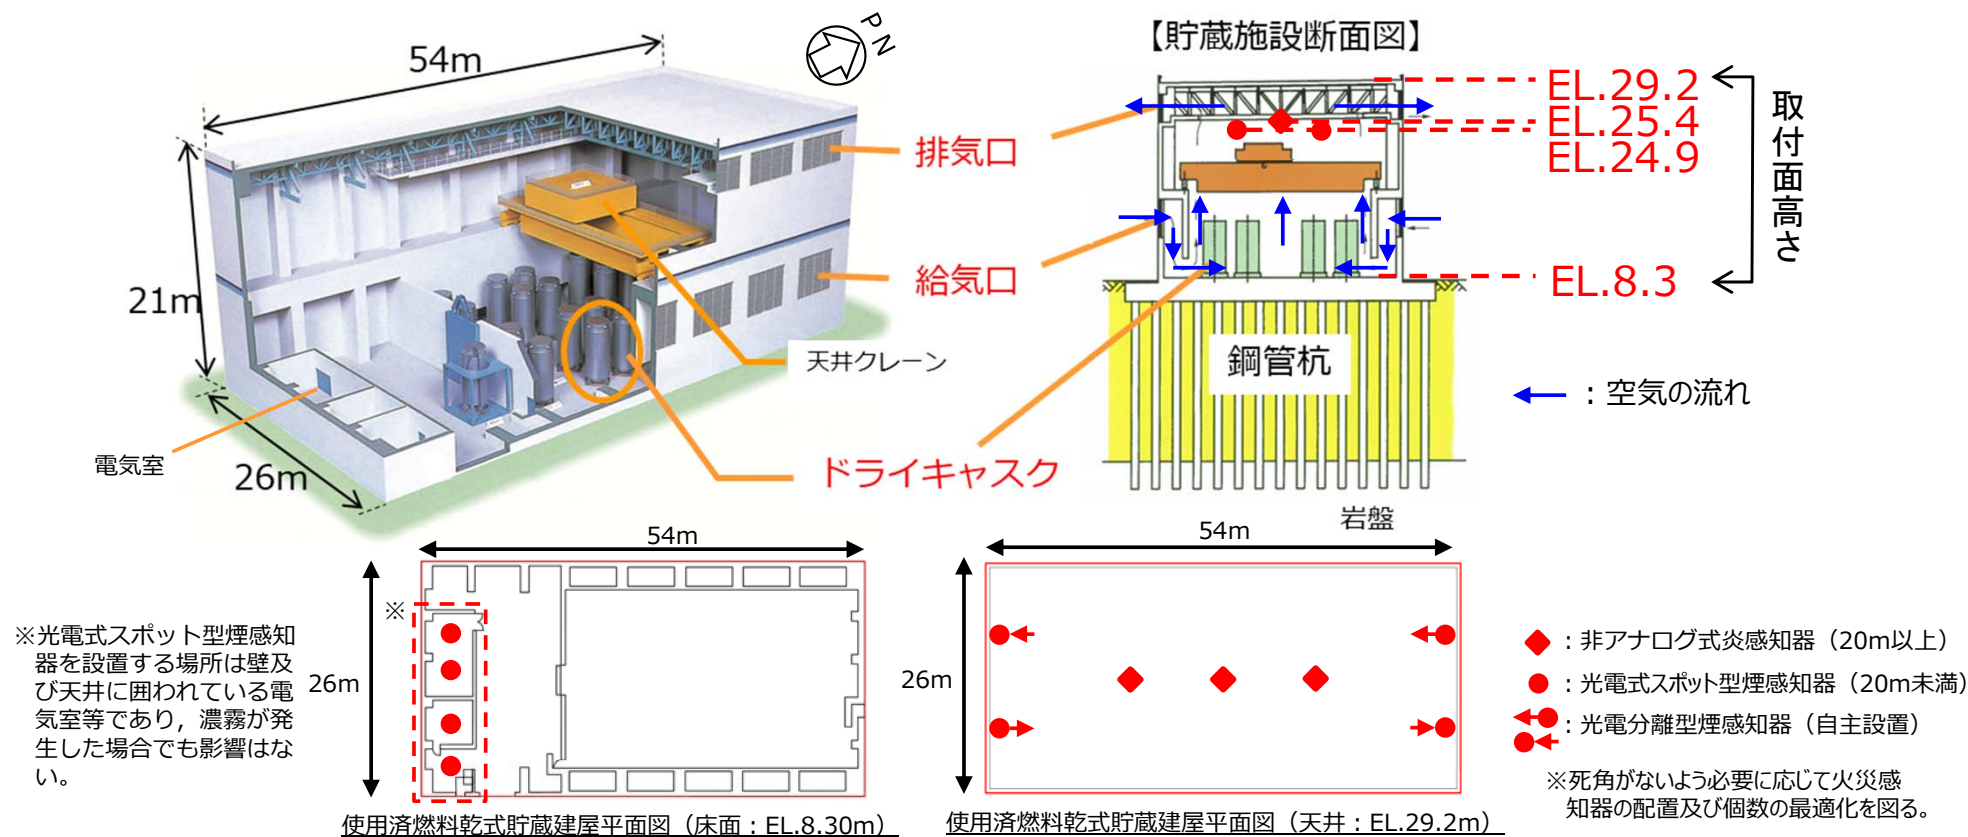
54m

PN

21m

26m

電気室

排気口

給気口

天井クレーン

ドライキャスク

【貯蔵施設断面図】

EL.29.2
EL.25.4
EL.24.9

EL.8.3

取付面高さ

鋼管杭

岩盤

：空気の流れ

54m

26m

※

※光電式スポット型煙感知器を設置する場所は壁及び天井に囲われている電気室等であり，濃霧が発生した場合でも影響はない。

使用済燃料乾式貯蔵建屋平面図（床面：EL.8.30m）

54m

26m

使用済燃料乾式貯蔵建屋平面図（天井：EL.29.2m）

：非アナログ式炎感知器（20m以上）

：光電式スポット型煙感知器（20m未満）

：光電分離型煙感知器（自主設置）

※死角がないよう必要に応じて火災感知器の配置及び個数の最適化を図る。